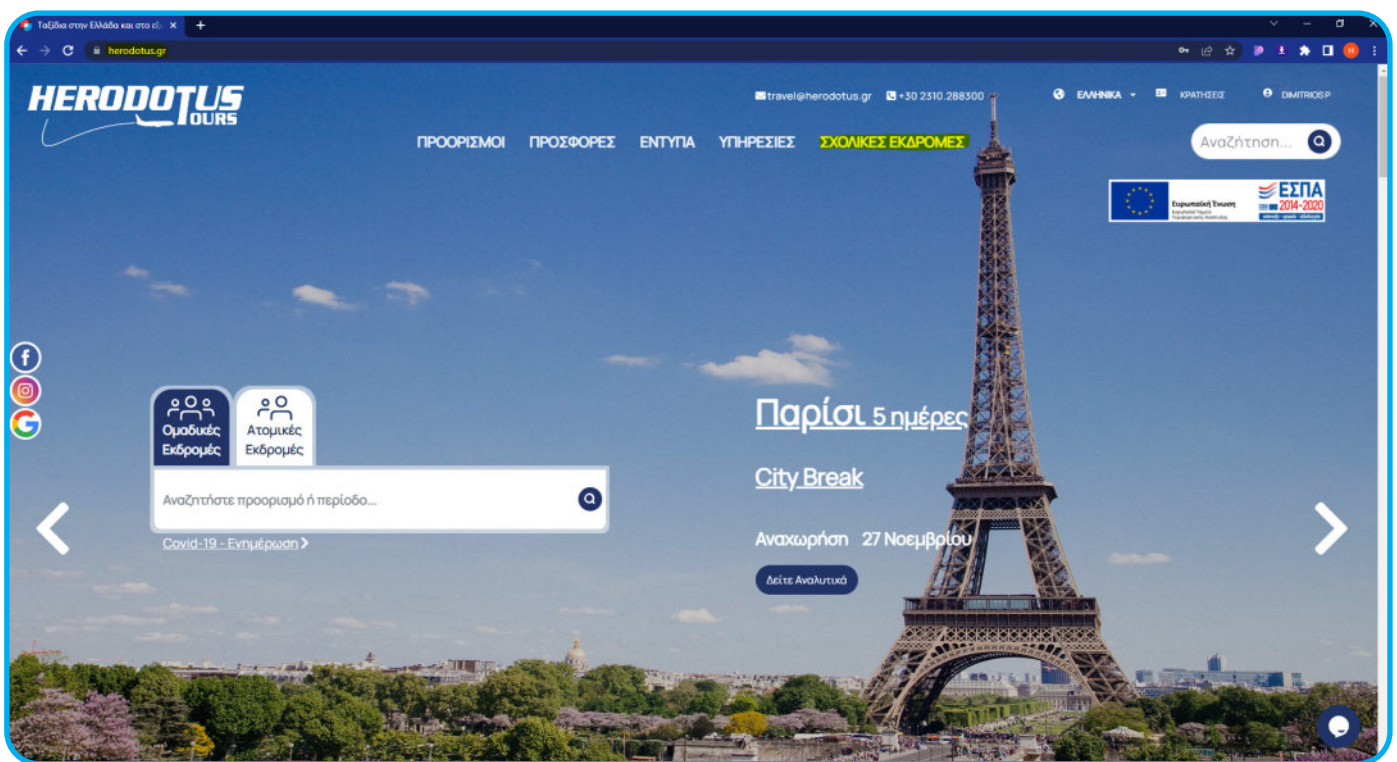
Ταξίδια στην Ελλάδα και στο εξ

herodotus.gr

HERODOTUS TOURS

travel@herodotus.gr +30 2310.288300

ΕΛΛΗΝΙΚΑ ΚΡΑΤΗΣΕΙΣ DIMITRIOS P

ΠΡΟΟΡΙΣΜΟΙ ΠΡΟΣΦΟΡΕΣ ΕΝΤΥΠΑ ΥΠΗΡΕΣΙΕΣ ΣΧΟΛΙΚΕΣ ΕΚΔΡΟΜΕΣ

Αναζήτηση...

Ευρωπαϊκή Ένωση ΕΣΠΑ 2014-2020

Ομαδικές Εκδρομές

Ατομικές Εκδρομές

Αναζητήστε προορισμό ή περίοδο...

Covid-19 - Ενημέρωση

Παρίσι 5 ημέρες

City Break

Αναχώρηση 27 Νοεμβρίου

Δείτε Αναλυτικά